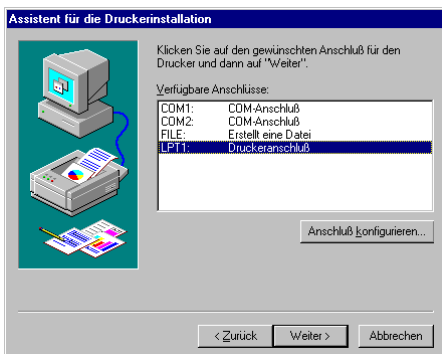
Assistent für die Druckerinstallation

Klicken Sie auf den gewünschten Anschluß für den Drucker und dann auf "Weiter".

Verfügbare Anschlüsse:

| | |
|---|---|
| COM1: | COM-Anschluß |
| COM2: | COM-Anschluß |
| FILE: | Erstellt eine Datei |
| LPT1: | Druckeranschluß |

Anschluß konfigurieren...

< Zurück
Weiter >
Abbrechen